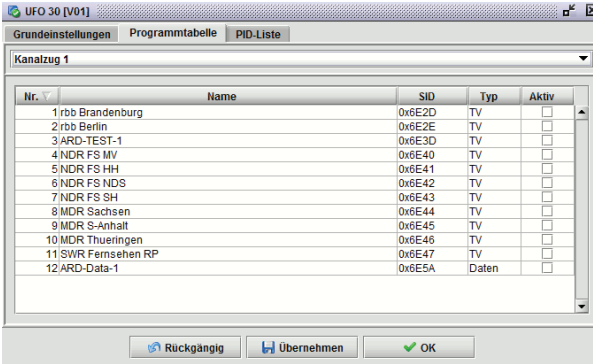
UFO 30 [V01]

Grundeinstellungen | Programmtabelle | PID-Liste

Kanalzug 1

| Nr. | Name | SID | Typ | Aktiv |
|---|---|---|---|---|
| 1 | rbb Brandenburg | 0x6E2D | TV | |
| 2 | rbb Berlin | 0x6E2E | TV | |
| 3 | ARD-TEST-1 | 0x6E3D | TV | |
| 4 | NDR FS MV | 0x6E40 | TV | |
| 5 | NDR FS HH | 0x6E41 | TV | |
| 6 | NDR FS NDS | 0x6E42 | TV | |
| 7 | NDR FS SH | 0x6E43 | TV | |
| 8 | MDR Sachsen | 0x6E44 | TV | |
| 9 | MDR S-Anhalt | 0x6E45 | TV | |
| 10 | MDR Thueringen | 0x6E46 | TV | |
| 11 | SWR Fernsehen RP | 0x6E47 | TV | |
| 12 | ARD-Data-1 | 0x6E5A | Daten | |

Rückgängig | Übernehmen | OK